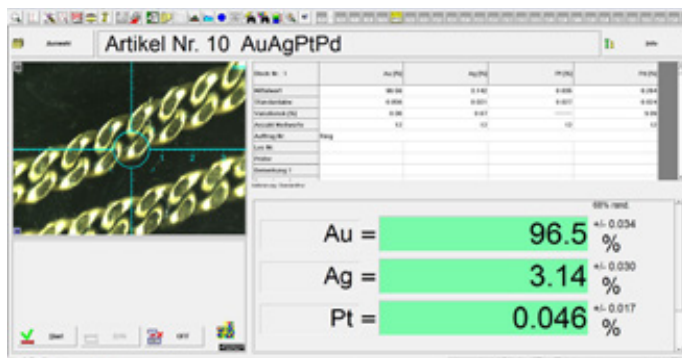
Auswahl

Artikel Nr. 10 AuAgPtPd

Info

1

2

| Block Nr. 1 | Au [%] | Ag [%] | Pt [%] | Pd [%] |
|---|---|---|---|---|
| Mittelwert | 96.56 | 3.142 | 0.046 | 0.264 |
| Standardabw. | 0.056 | 0.021 | 0.017 | 0.024 |
| Variationsk. [%] | 0.06 | 0.67 | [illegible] | 0.09 |
| Anzahl Meßwerte | 12 | 12 | 12 | 12 |
| Auftrag Nr. | Ring | | | |
| Los Nr. | | | | |
| Prüfer | | | | |
| Bemerkung 1 | | | | |

68% rand.

Au = 96.5 +/- 0.034 %

Ag = 3.14 +/- 0.030 %

Pt = 0.046 +/- 0.017 %

Start

Edit

OFF